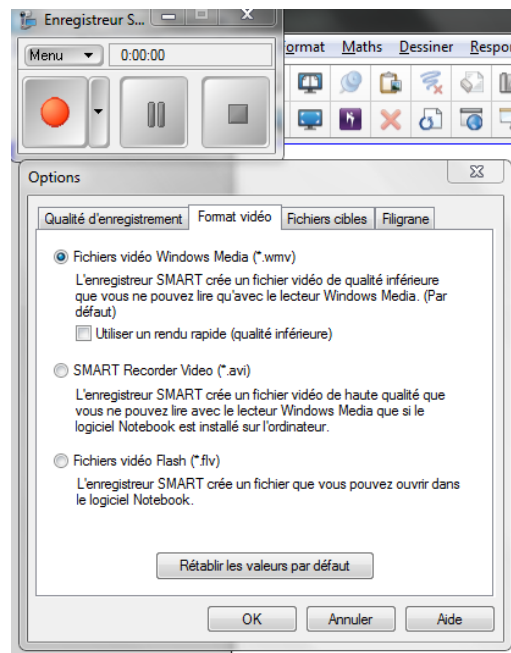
Enregistreur S...

Menu 0:00:00

ormat Maths Dessiner Respo

Options

Qualité d'enregistrement Format vidéo Fichiers cibles Filigrane

Fichiers vidéo Windows Media (*.wmv)

L'enregistreur SMART crée un fichier vidéo de qualité inférieure que vous ne pouvez lire qu'avec le lecteur Windows Media. (Par défaut)

Utiliser un rendu rapide (qualité inférieure)

SMART Recorder Video (*.avi)

L'enregistreur SMART crée un fichier vidéo de haute qualité que vous ne pouvez lire avec le lecteur Windows Media que si le logiciel Notebook est installé sur l'ordinateur.

Fichiers vidéo Flash (*.flv)

L'enregistreur SMART crée un fichier que vous pouvez ouvrir dans le logiciel Notebook.

Rétablir les valeurs par défaut

OK Annuler Aide